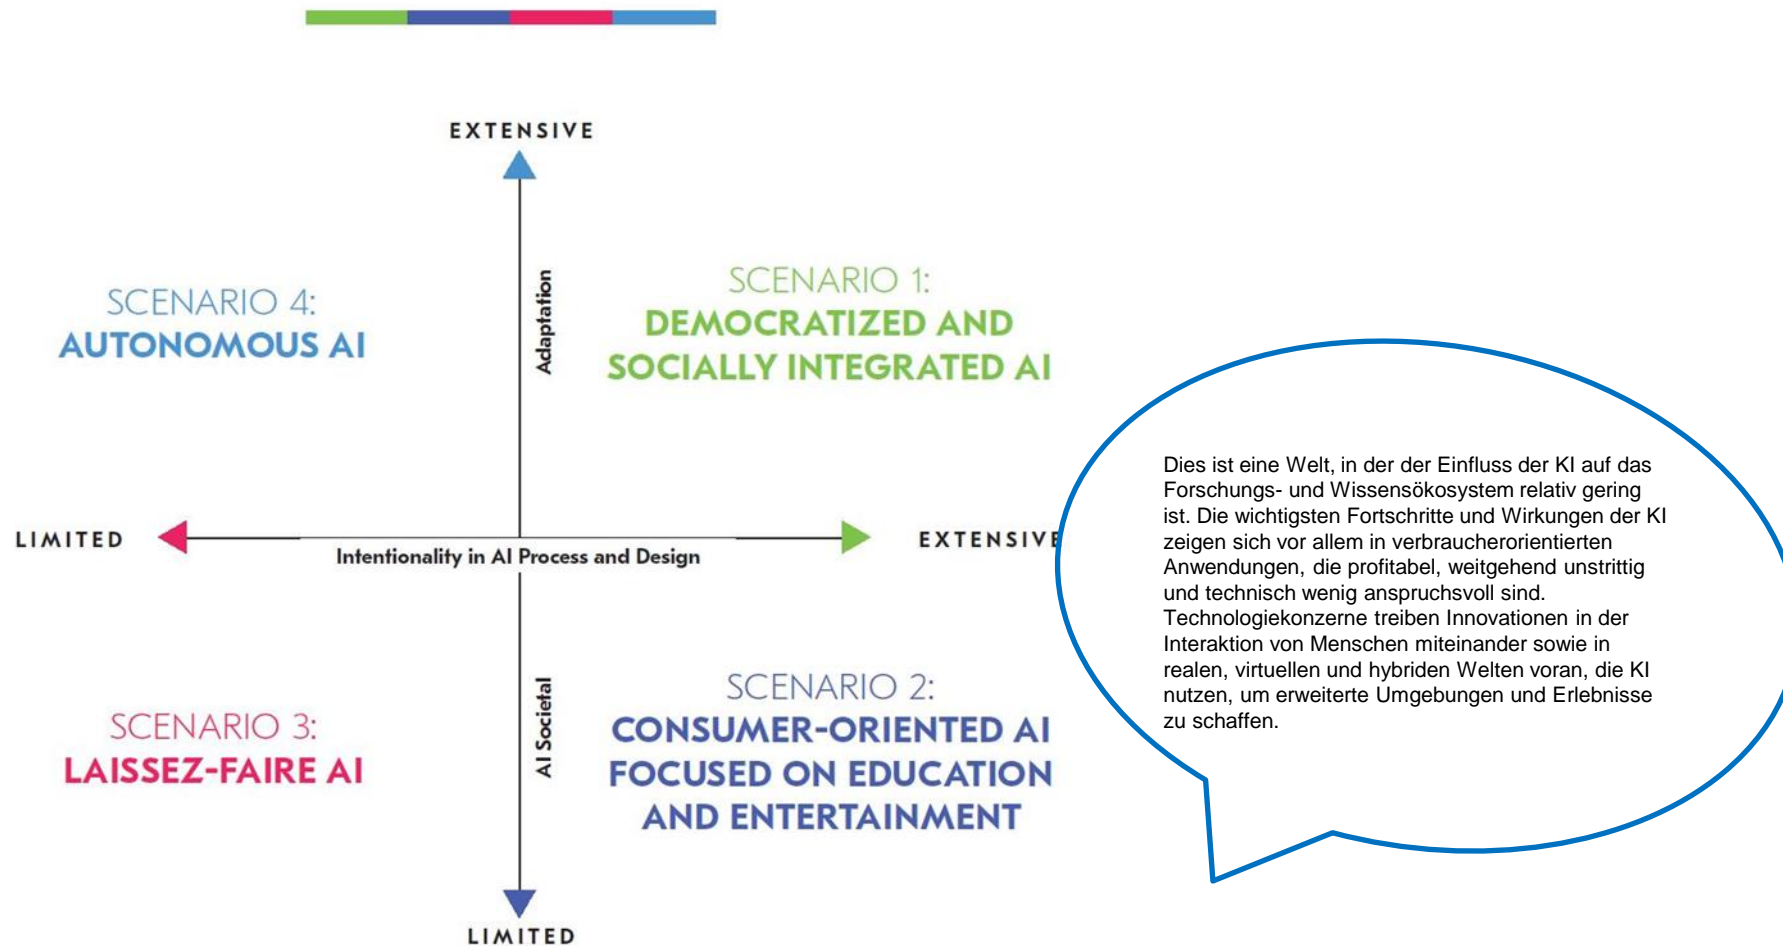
EXTENSIVE

SCENARIO 4:
AUTONOMOUS AI

Adaptation

SCENARIO 1:
DEMOCRATIZED AND SOCIALLY INTEGRATED AI

LIMITED

Intentionality in AI Process and Design

EXTENSIVE

SCENARIO 3:
LAISSEZ-FAIRE AI

AI Societal

SCENARIO 2:
CONSUMER-ORIENTED AI FOCUSED ON EDUCATION AND ENTERTAINMENT

LIMITED

Dies ist eine Welt, in der der Einfluss der KI auf das Forschungs- und Wissensökosystem relativ gering ist. Die wichtigsten Fortschritte und Wirkungen der KI zeigen sich vor allem in verbraucherorientierten Anwendungen, die profitabel, weitgehend unstrittig und technisch wenig anspruchsvoll sind. Technologiekonzerne treiben Innovationen in der Interaktion von Menschen miteinander sowie in realen, virtuellen und hybriden Welten voran, die KI nutzen, um erweiterte Umgebungen und Erlebnisse zu schaffen.